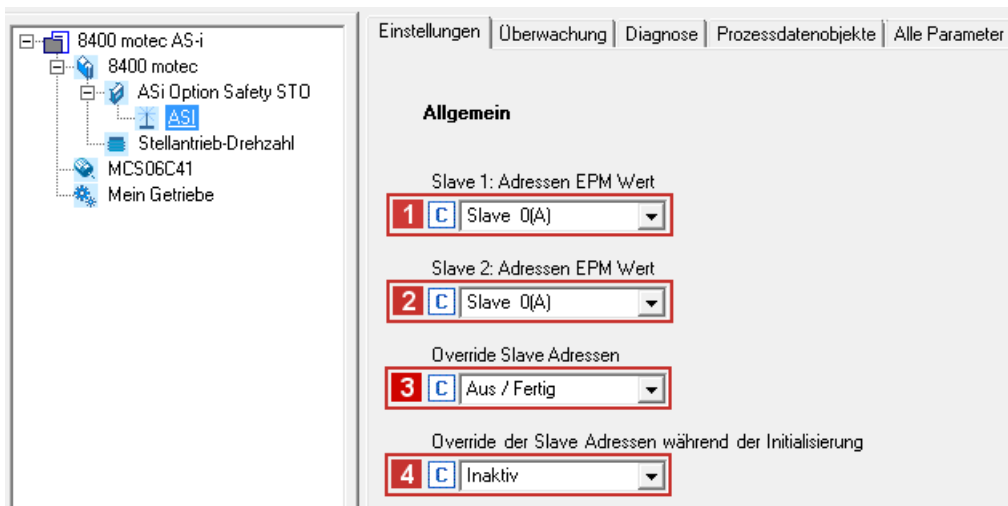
8400 motec AS-i
8400 motec
ASi Option Safety STO
ASI
Stellantrieb-Drehzahl
MCS06C41
Mein Getriebe

Einstellungen | Überwachung | Diagnose | Prozessdatenobjekte | Alle Parameter

Allgemein

Slave 1: Adressen EPM Wert
1 C Slave 0(A)

Slave 2: Adressen EPM Wert
2 C Slave 0(A)

Override Slave Adressen
3 C Aus / Fertig

Override der Slave Adressen während der Initialisierung
4 C Inaktiv